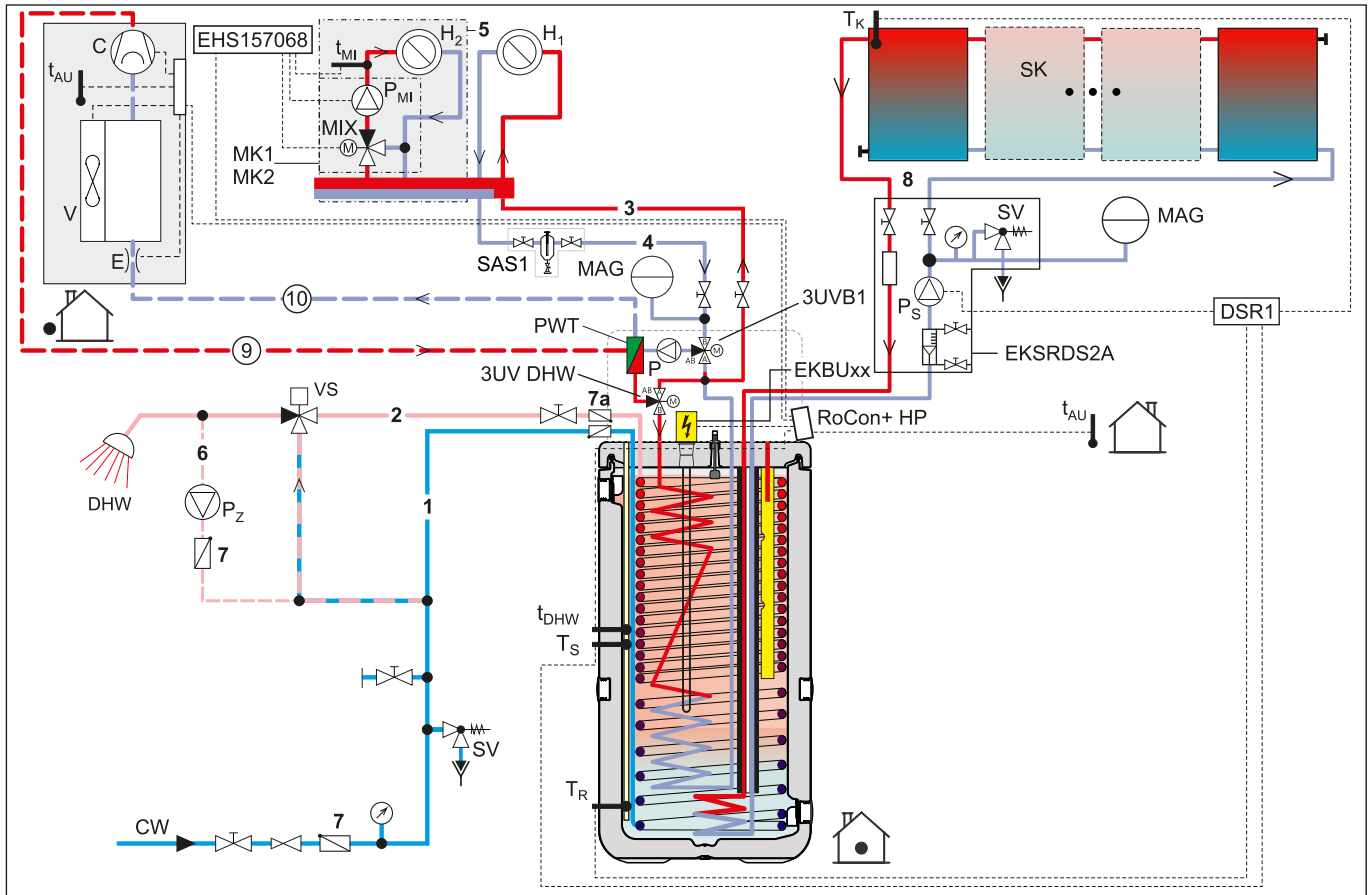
C
$t_{AU}$
V
E
EHS157068
$t_{MI}$
$H_2$
5
$H_1$
$P_{MI}$
MIX
MK1
MK2
3
SAS1
4
MAG
10
9
PWT
P
3UVB1
3UV DHW
EKBUxx
RoCon+ HP
VS
2
7a
DHW
6
$P_Z$
7
1
SV
CW
7
$t_{DHW}$
$T_S$
$T_R$
$T_K$
SK
8
SV
MAG
$P_S$
DSR1
EKSRDS2A
$t_{AU}$